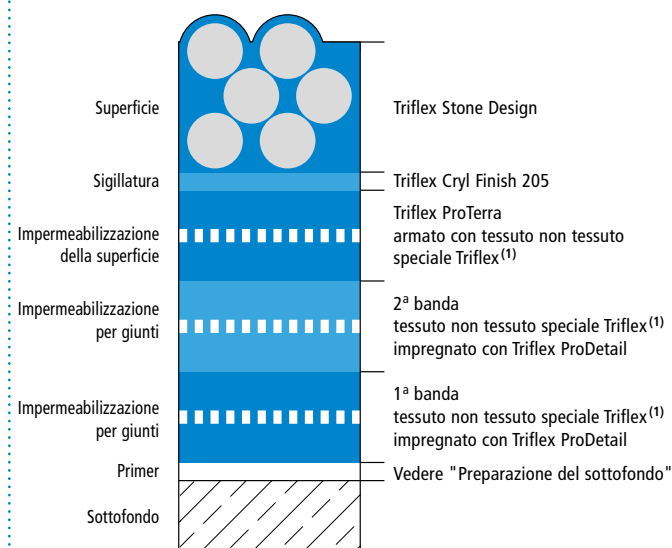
Superficie

Sigillatura

Impermeabilizzazione della superficie

Impermeabilizzazione per giunti

Impermeabilizzazione per giunti

Primer

Sottofondo

Triflex Stone Design

Triflex Cryl Finish 205

Triflex ProTerra armato con tessuto non tessuto speciale Triflex$^{(1)}$

2ª banda tessuto non tessuto speciale Triflex$^{(1)}$ impregnato con Triflex ProDetail

1ª banda tessuto non tessuto speciale Triflex$^{(1)}$ impregnato con Triflex ProDetail

Vedere "Preparazione del sottofondo"